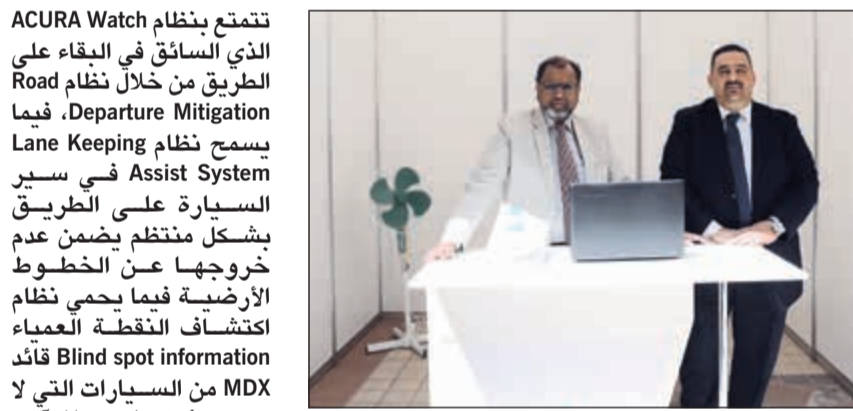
تتمتع بنظام ACURA Watch الذي السائق في البقاء على الطريق من خلال نظام Road Departure Mitigation، فيما يسمح نظام Lane Keeping Assist System في سير السيارة على الطريق بشكل منتظم يضمن عدم خروجها عن الخطوط الأرضية فيما يحمي نظام اكتشاف النقطة العمياء Blind spot information قائد MDX من السيارات التي لا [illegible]